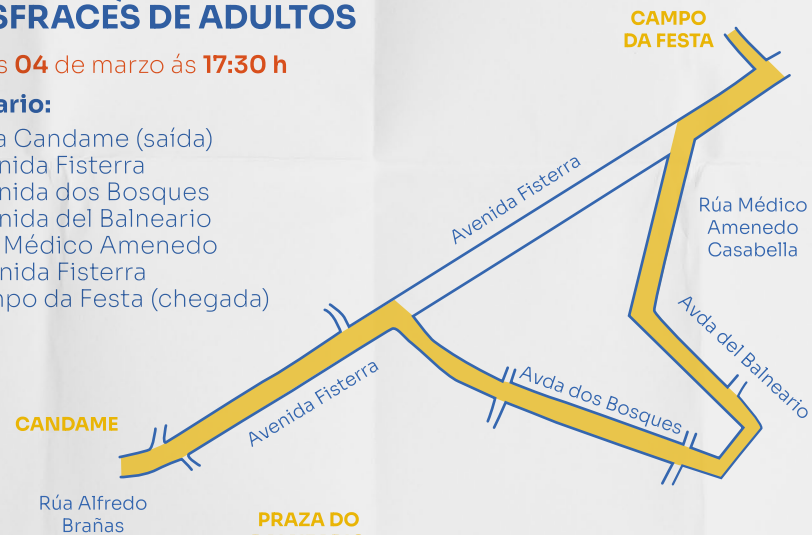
SFRACES DE ADULTOS

s 04 de marzo ás 17:30 h

ario:

a Candame (saída)
enida Fisterra
enida dos Bosques
enida del Balneario
Médico Amenedo
enida Fisterra
mpo da Festa (chegada)

CAMPO DA FESTA

Avenida Fisterra

Rúa Médico Amenedo Casabella

Avda del Balneario

Avda dos Bosques

Avenida Fisterra

CANDAME

Rúa Alfredo Brañas

PRAZA DO